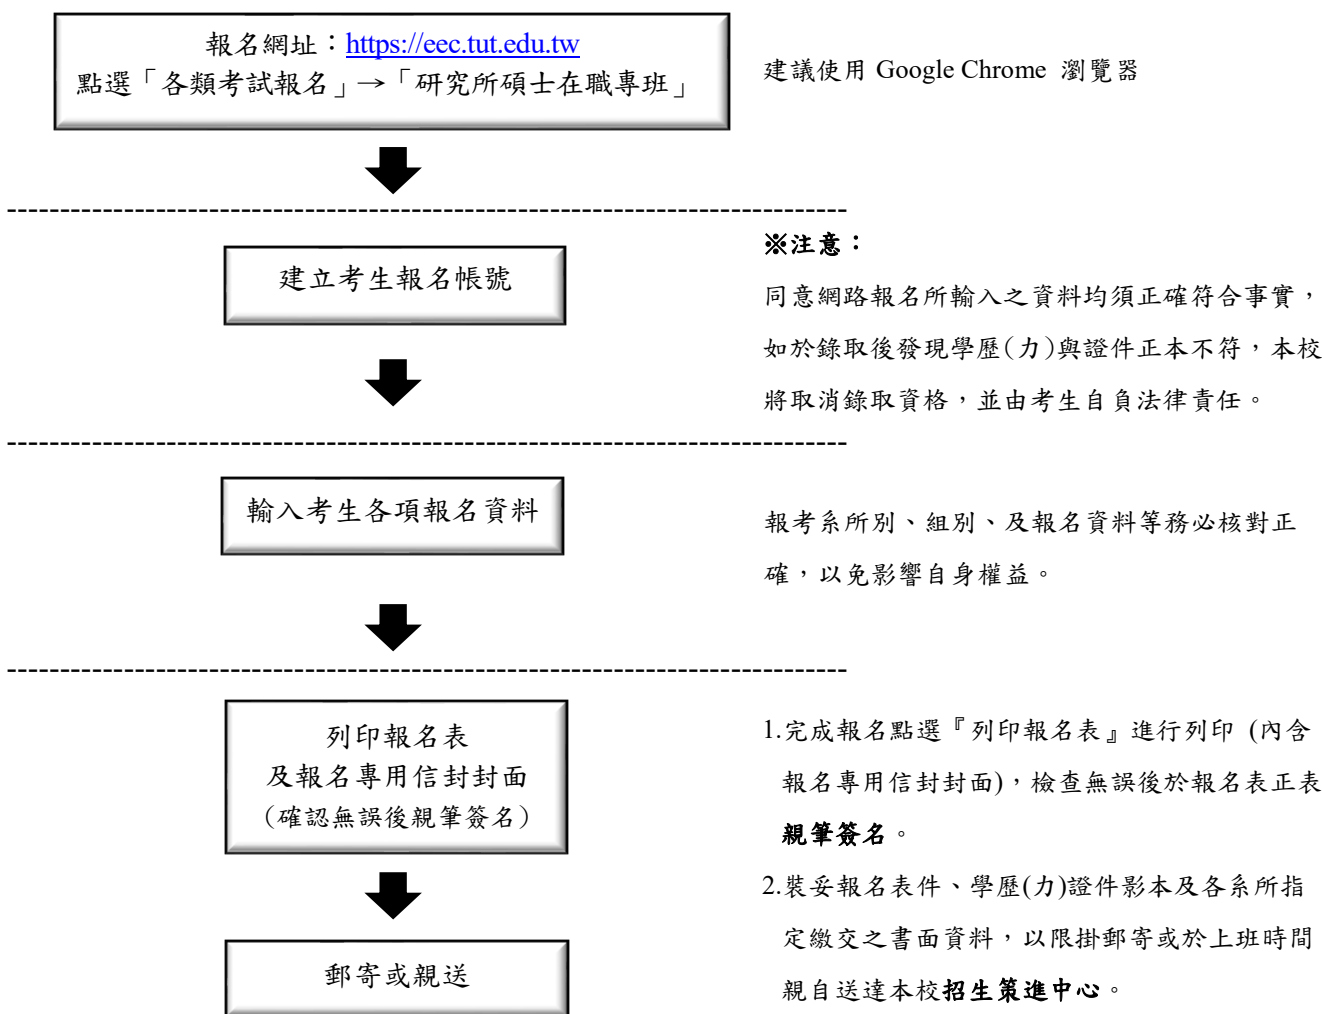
報名網址：https://eec.tut.edu.tw
點選「各類考試報名」→「研究所碩士在職專班」

建議使用 Google Chrome 瀏覽器

建立考生報名帳號

※注意：
同意網路報名所輸入之資料均須正確符合事實，如於錄取後發現學歷(力)與證件正本不符，本校將取消錄取資格，並由考生自負法律責任。

輸入考生各項報名資料

報考系所別、組別、及報名資料等務必核對正確，以免影響自身權益。

列印報名表
及報名專用信封封面
（確認無誤後親筆簽名）

1.完成報名點選『列印報名表』進行列印 (內含報名專用信封封面)，檢查無誤後於報名表正表親筆簽名。
2.裝妥報名表件、學歷(力)證件影本及各系所指定繳交之書面資料，以限掛郵寄或於上班時間親自送達本校招生策進中心。

郵寄或親送